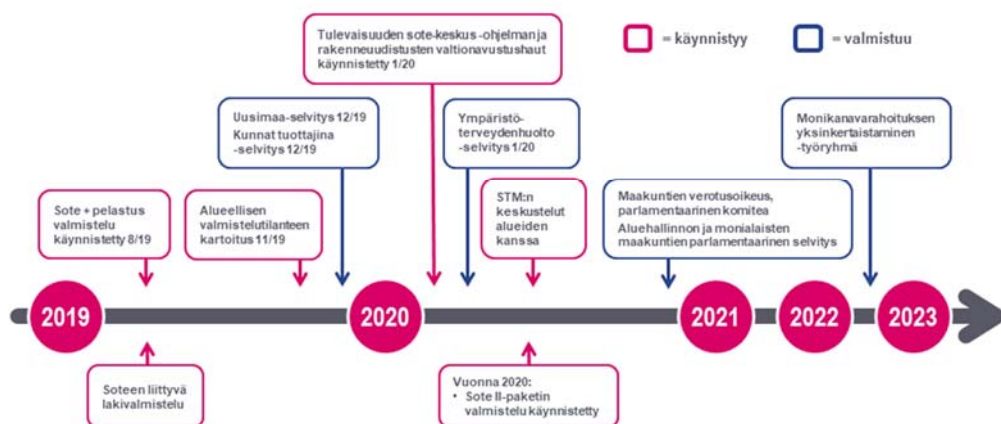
Tulevaisuuden sote-keskus -ohjelman ja rakenneuudistusten valtionavustushaut käynnistetty 1/20

= käynnistyy

= valmistuu

Uusimaa-selvitys 12/19
Kunnat tuottajina -selvitys 12/19

Ympäristöterveydenhuolto -selvitys 1/20

Monikanavarahoituksen yksinkertaistaminen -työryhmä

Sote + pelastus valmistelu käynnistetty 8/19

Alueellisen valmistelutilanteen kartoitus 11/19

STM:n keskustelut alueiden kanssa

Maakuntien verotusoikeus, parlamentaarinen komitea
Aluehallinnon ja monialaisten maakuntien parlamentaarinen selvitys

2019

2020

2021

2022

2023

Soteen liittyvä lakivalmistelu

Vuonna 2020:
• Sote II-paketin valmistelu käynnistetty